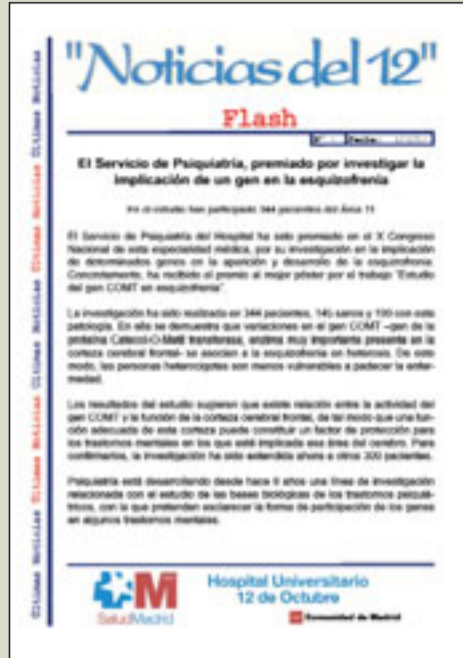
"Noticias del 12"

Flash

Nº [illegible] Fecha: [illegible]

El Servicio de Psiquiatría, premiado por investigar la implicación de un gen en la esquizofrenia

En el estudio han participado 344 pacientes del Área 11

El Servicio de Psiquiatría del Hospital ha sido premiado en el X Congreso Nacional de esta especialidad médica, por su investigación en la implicación de determinados genes en la aparición y desarrollo de la esquizofrenia. Concretamente, ha recibido el premio al mejor póster por el trabajo "Estudio del gen COMT en esquizofrenia".

La investigación ha sido realizada en 344 pacientes, 145 sanos y 100 con esta patología. En ella se demuestra que variaciones en el gen COMT –gen de la proteína Catecol-O-Metil transferasa, enzima muy importante presente en la corteza cerebral frontal– se asocian a la esquizofrenia en hombres. De este modo, las personas heterocigotas son menos vulnerables a padecer la enfermedad.

Los resultados del estudio sugieren que existe relación entre la actividad del gen COMT y la función de la corteza cerebral frontal, de tal modo que una función adecuada de esta corteza puede constituir un factor de protección para los trastornos mentales en los que está implicada esa área del cerebro. Para confirmarlos, la investigación ha sido extendida ahora a otros 300 pacientes.

Psiquiatría está desarrollando desde hace 8 años una línea de investigación relacionada con el estudio de las bases biológicas de los trastornos psiquiátricos, con la que pretenden esclarecer la forma de participación de los genes en algunos trastornos mentales.

SaludMadrid

Hospital Universitario 12 de Octubre

Comunidad de Madrid

Últimas Noticias Últimas Noticias Últimas Noticias Últimas Noticias Últimas Noticias